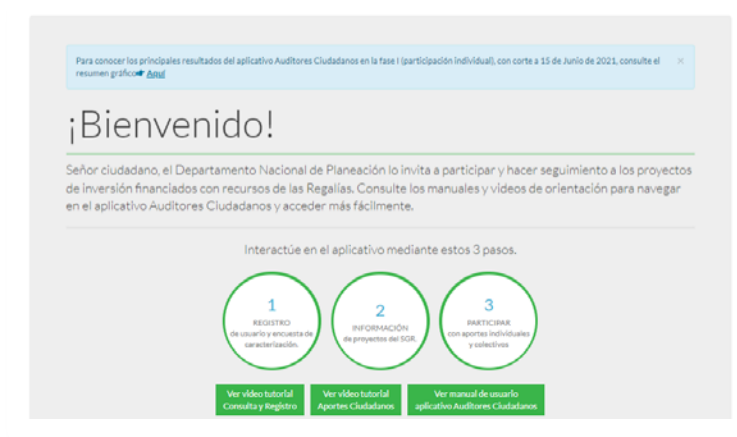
Para conocer los principales resultados del aplicativo Auditores Ciudadanos en la fase I (participación individual), con corte a 15 de Junio de 2021, consulte el resumen gráfico Aquí

×

¡Bienvenido!

Señor ciudadano, el Departamento Nacional de Planeación lo invita a participar y hacer seguimiento a los proyectos de inversión financiados con recursos de las Regalías. Consulte los manuales y videos de orientación para navegar en el aplicativo Auditores Ciudadanos y acceder más fácilmente.

Interactúe en el aplicativo mediante estos 3 pasos.

1
REGISTRO
de usuario y encuesta de caracterización.

2
INFORMACIÓN
de proyectos del SGR.

3
PARTICIPAR
con aportes individuales y colectivos

Ver video tutorial Consulta y Registro

Ver video tutorial Aportes Ciudadanos

Ver manual de usuario aplicativo Auditores Ciudadanos